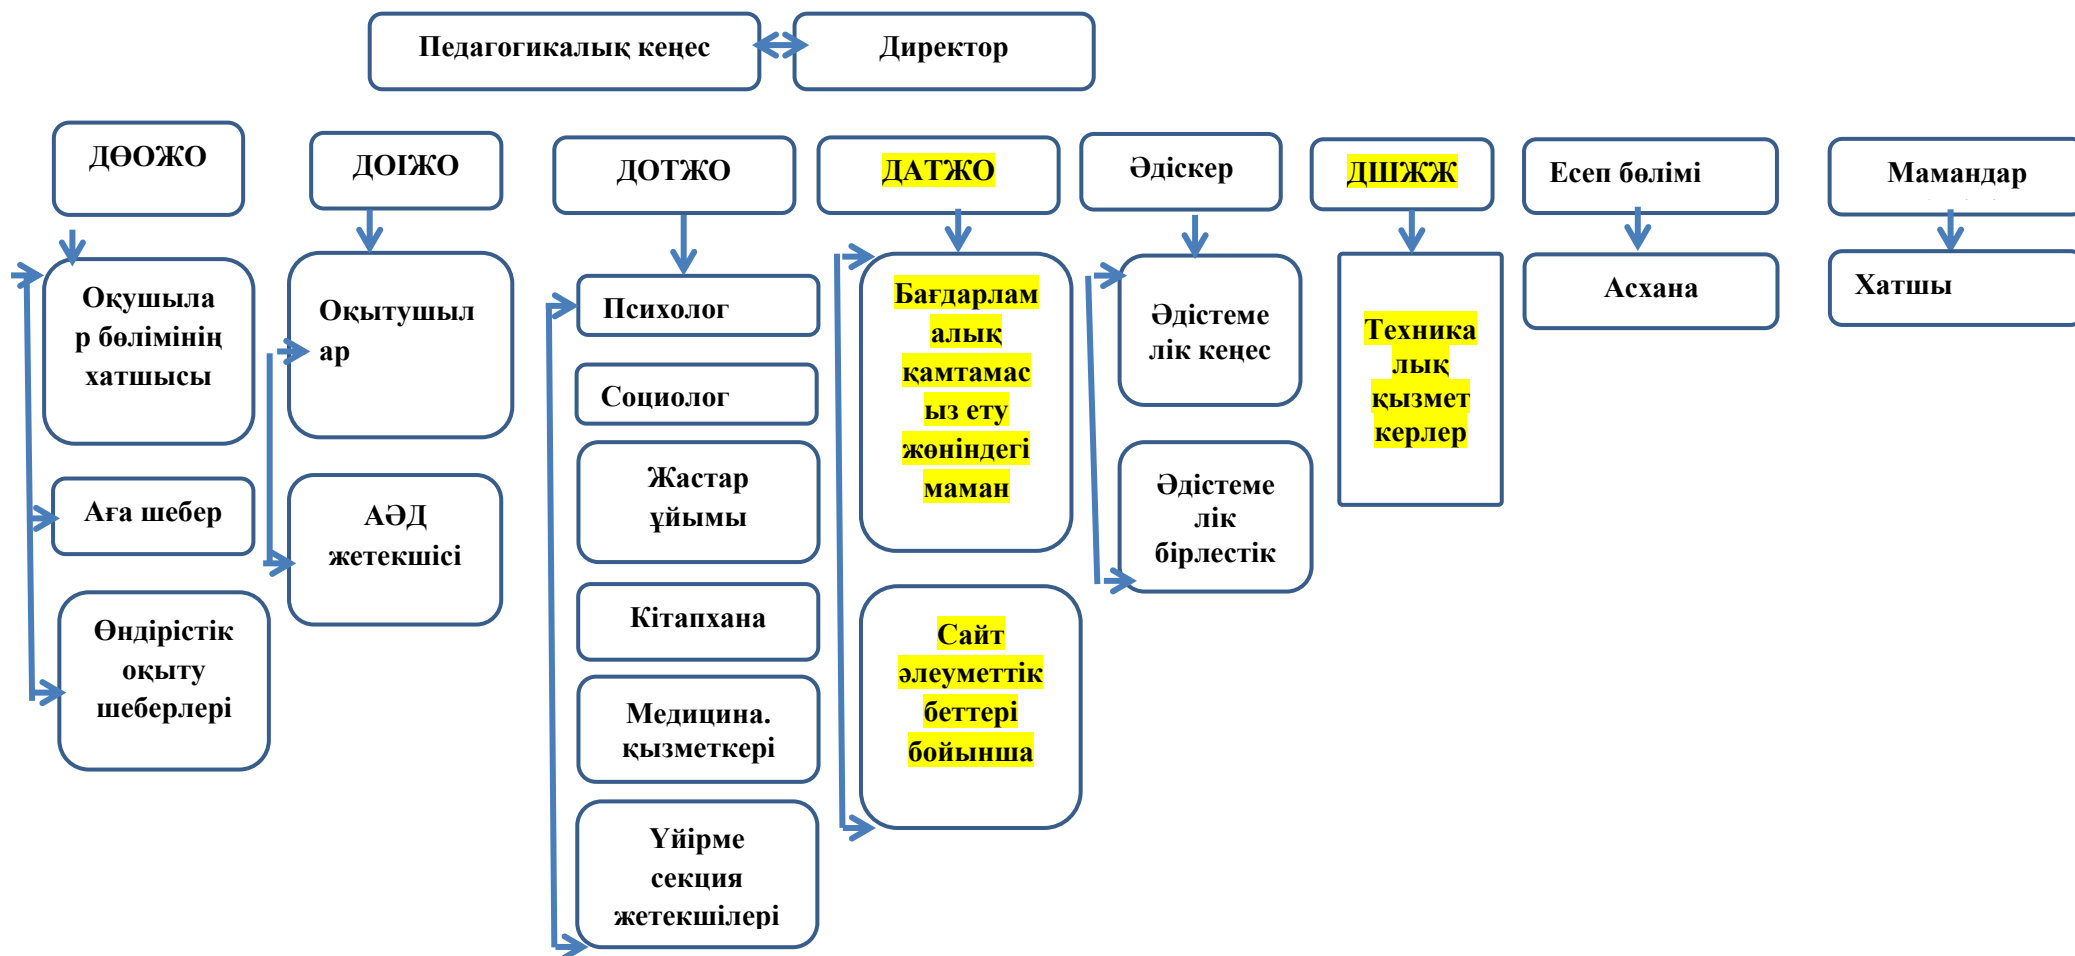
Педагогикалық кеңес

Директор

ДӨОЖО

Оқушылар бөлімінің хатшысы

Аға шебер

Өндірістік оқыту шеберлері

ДОІЖО

Оқытушылар

АӘД жетекшісі

ДОТЖО

Психолог

Социолог

Жастар ұйымы

Кітапхана

Медицина. қызметкері

Үйірме секция жетекшілері

ДАТЖО

Бағдарламалық қамтамасыз ету жөніндегі маман

Сайт әлеуметтік беттері бойынша

Әдіскер

Әдістемелік кеңес

Әдістемелік бірлестік

ДШЖЖ

Техникалық қызметкерлер

Есеп бөлімі

Асхана

Мамандар

Хатшы